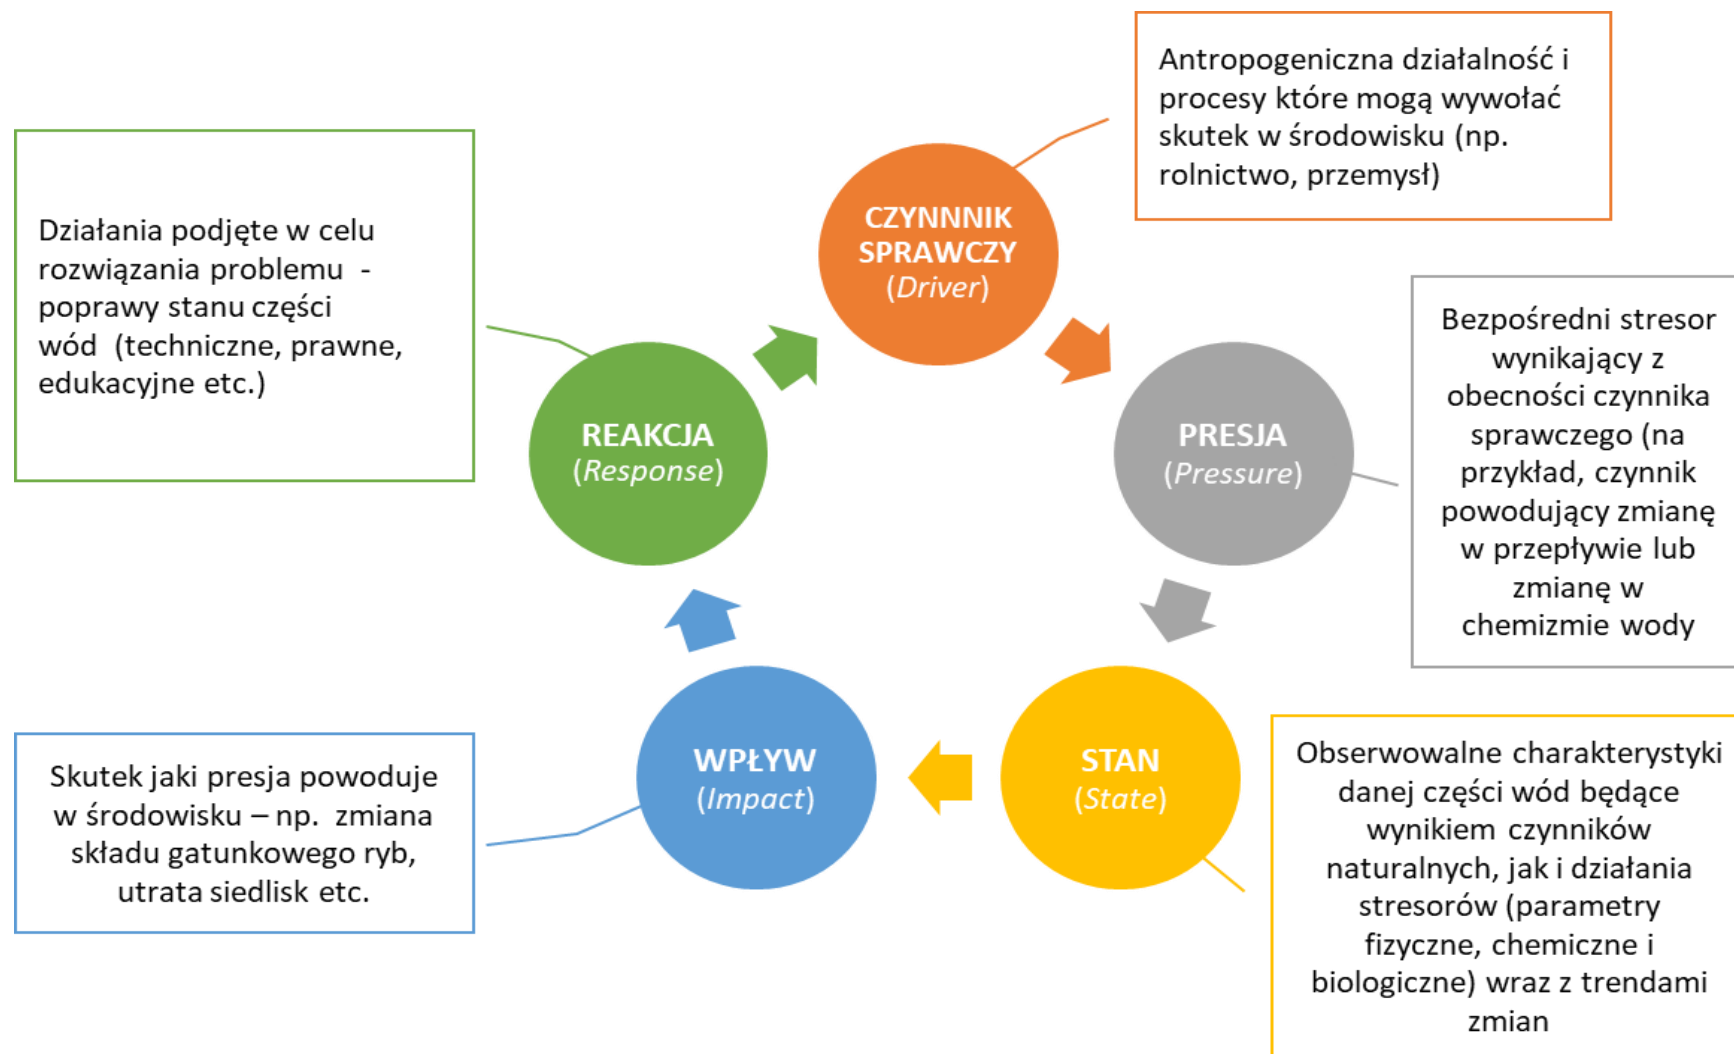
Antropogeniczna działalność i procesy które mogą wywołać skutek w środowisku (np. rolnictwo, przemysł)

Działania podjęte w celu rozwiązania problemu - poprawy stanu części wód (techniczne, prawne, edukacyjne etc.)

CZYNNNIK SPRAWCZY (Driver)

Bezpośredni stresor wynikający z obecności czynnika sprawczego (na przykład, czynnik powodujący zmianę w przepływie lub zmianę w chemizmie wody

REAKCJA (Response)

PRESJA (Pressure)

WPŁYW (Impact)

STAN (State)

Skutek jaki presja powoduje w środowisku – np. zmiana składu gatunkowego ryb, utrata siedlisk etc.

Obserwowalne charakterystyki danej części wód będące wynikiem czynników naturalnych, jak i działania stresorów (parametry fizyczne, chemiczne i biologiczne) wraz z trendami zmian